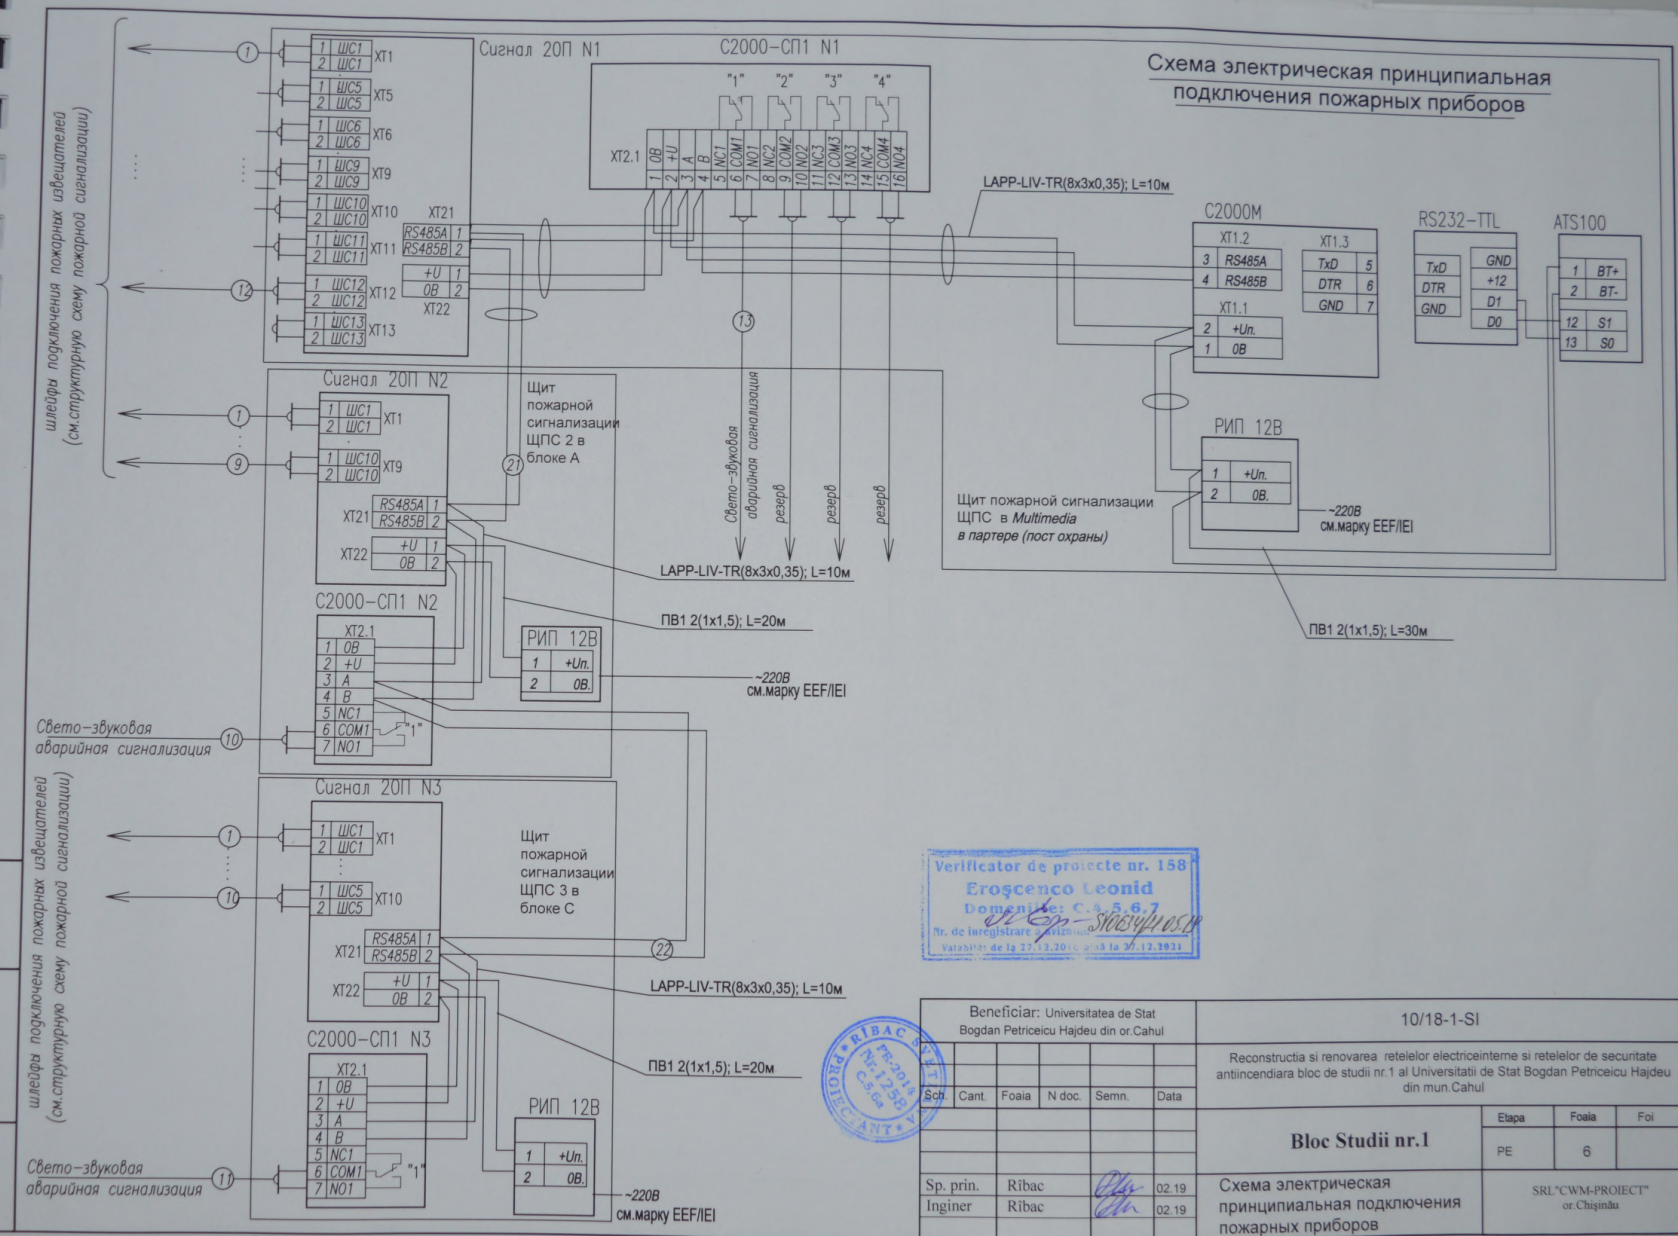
Схема электрическая принципиальная подключения пожарных приборов

шлейфы подключения пожарных извещателей (см.структурную схему пожарной сигнализации)

Сигнал 20П N1

1 ШС1
2 ШС1 XT1
1 ШС5
2 ШС5 XT5
1 ШС6
2 ШС6 XT6
1 ШС9
2 ШС9 XT9
1 ШС10
2 ШС10 XT10
1 ШС11
2 ШС11 XT11
1 ШС12
2 ШС12 XT12
1 ШС13
2 ШС13 XT13

XT21
RS485A 1
RS485B 2
+U 1
0В 2
XT22

1
12

С2000-СП1 N1

"1" "2" "3" "4"

XT2.1
1 0В
2 +U
3 A
4 B
5 NC1
6 COM1
7 NO1
8 NC2
9 COM2
10 NO2
11 NC3
12 COM3
13 NO3
14 NC4
15 COM4
16 NO4

13

Свето-звуковая аварийная сигнализация
резерв
резерв
резерв

LAPP-LIV-TR(8x3x0,35); L=10м

C2000M
XT1.2
3 RS485A
4 RS485B
XT1.3
TxD 5
DTR 6
GND 7
XT1.1
2 +Uп.
1 0В

RS232-TTL
TxD
DTR
GND
GND
+12
D1
D0

ATS100
1 BT+
2 BT-
12 S1
13 S0

РИП 12В
1 +Uп.
2 0В.
~220В
см.марку EEF/IEI

Щит пожарной сигнализации ЩПС в Multimedia в партере (пост охраны)

ПВ1 2(1x1,5); L=30м

Сигнал 20П N2
1 ШС1
2 ШС1 XT1
1 ШС10
2 ШС10 XT9
1
9
XT21
RS485A 1
RS485B 2
XT22
+U 1
0В 2

Щит пожарной сигнализации ЩПС 2 в блоке А

21

LAPP-LIV-TR(8x3x0,35); L=10м

С2000-СП1 N2
XT2.1
1 0В
2 +U
3 A
4 B
5 NC1
6 COM1
7 NO1
"1"

РИП 12В
1 +Uп.
2 0В.

ПВ1 2(1x1,5); L=20м

~220В
см.марку EEF/IEI

Свето-звуковая аварийная сигнализация
10

шлейфы подключения пожарных извещателей (см.структурную схему пожарной сигнализации)

Сигнал 20П N3
1 ШС1
2 ШС1 XT1
1 ШС5
2 ШС5 XT10
1
10
XT21
RS485A 1
RS485B 2
XT22
+U 1
0В 2

Щит пожарной сигнализации ЩПС 3 в блоке С

22

LAPP-LIV-TR(8x3x0,35); L=10м

ПВ1 2(1x1,5); L=20м

С2000-СП1 N3
XT2.1
1 0В
2 +U
3 A
4 B
5 NC1
6 COM1
7 NO1
"1"

РИП 12В
1 +Uп.
2 0В.
~220В
см.марку EEF/IEI

Свето-звуковая аварийная сигнализация
11

Verificator de proiecte nr. 158
Eroşcenco Leonid
Domenii: C.4,5,6,7
Nr. de inregistrare a avizului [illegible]
Valabil de la 27.12.2016 pînă la 27.12.2021

RÎBAC SVETLANA
PROIECTANT
PB-2018
Nr.1258
C.5,6a

Beneficiar: Universitatea de Stat Bogdan Petriceicu Hajdeu din or.Cahul

10/18-1-SI

Reconstructia si renovarea retelelor electriceinterne si retelelor de securitate antiincendiara bloc de studii nr.1 al Universitatii de Stat Bogdan Petriceicu Hajdeu din mun.Cahul

| Sch. | Cant. | Foaia | N doc. | Semn. | Data |
|---|---|---|---|---|---|
| Sp. prin. | Ribac | | | | 02.19 |
| Inginer | Ribac | | | | 02.19 |

Bloc Studii nr.1

| Etapa | Foaia | Foi |
|---|---|---|
| PE | 6 | |

Схема электрическая принципиальная подключения пожарных приборов

SRL"CWM-PROIECT"
or.Chişinău